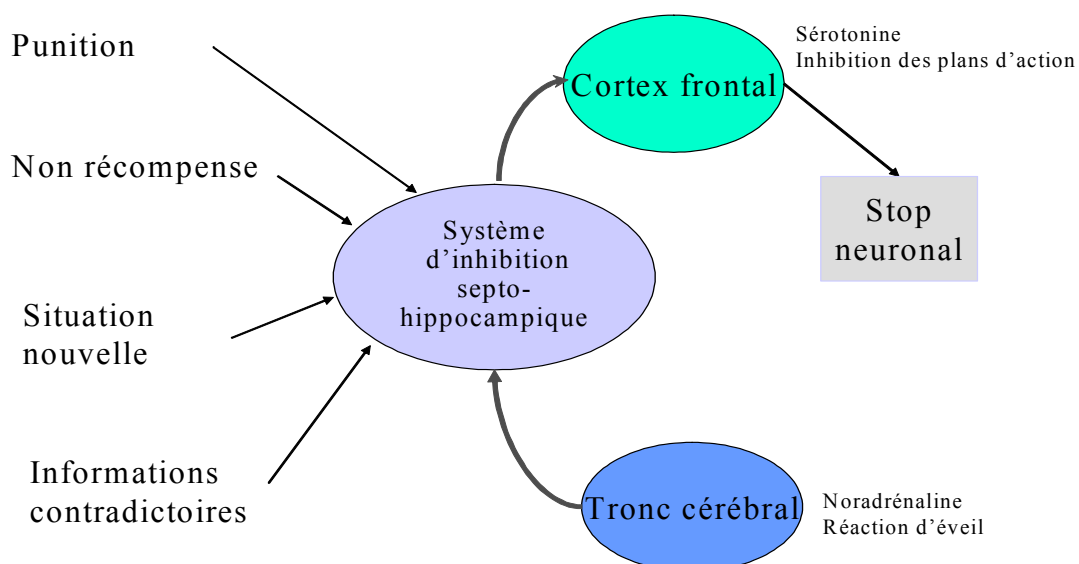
Punition

Non récompense

Situation nouvelle

Informations contradictoires

Système d'inhibition septo-hippocampique

Cortex frontal

Sérotonine
Inhibition des plans d'action

Stop neuronal

Tronc cérébral

Noradrénaline
Réaction d'éveil